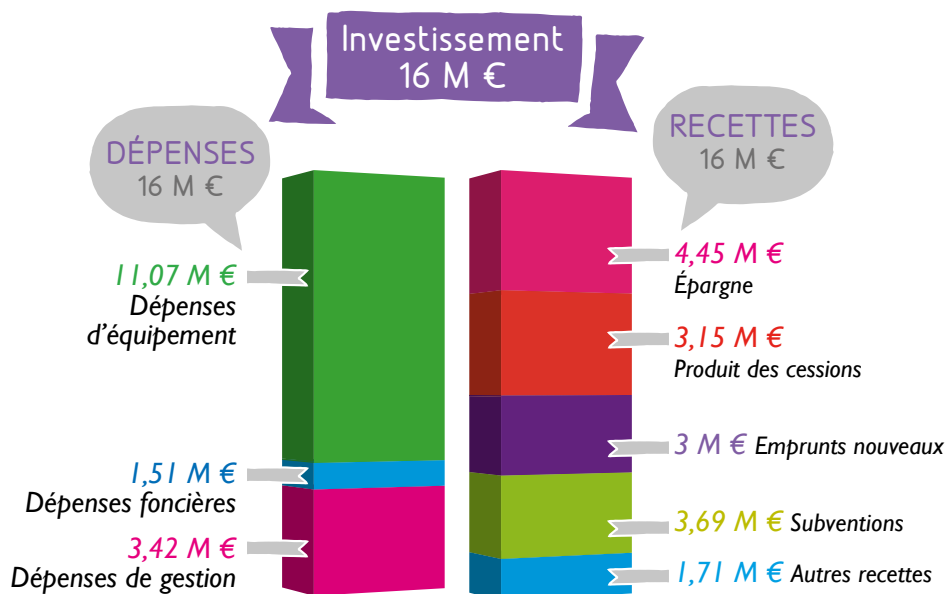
Investissement
16 M €

DÉPENSES
16 M €

11,07 M €
Dépenses d'équipement

1,51 M €
Dépenses foncières

3,42 M €
Dépenses de gestion

RECETTES
16 M €

4,45 M €
Épargne

3,15 M €
Produit des cessions

3 M € Emprunts nouveaux

3,69 M € Subventions

1,71 M € Autres recettes